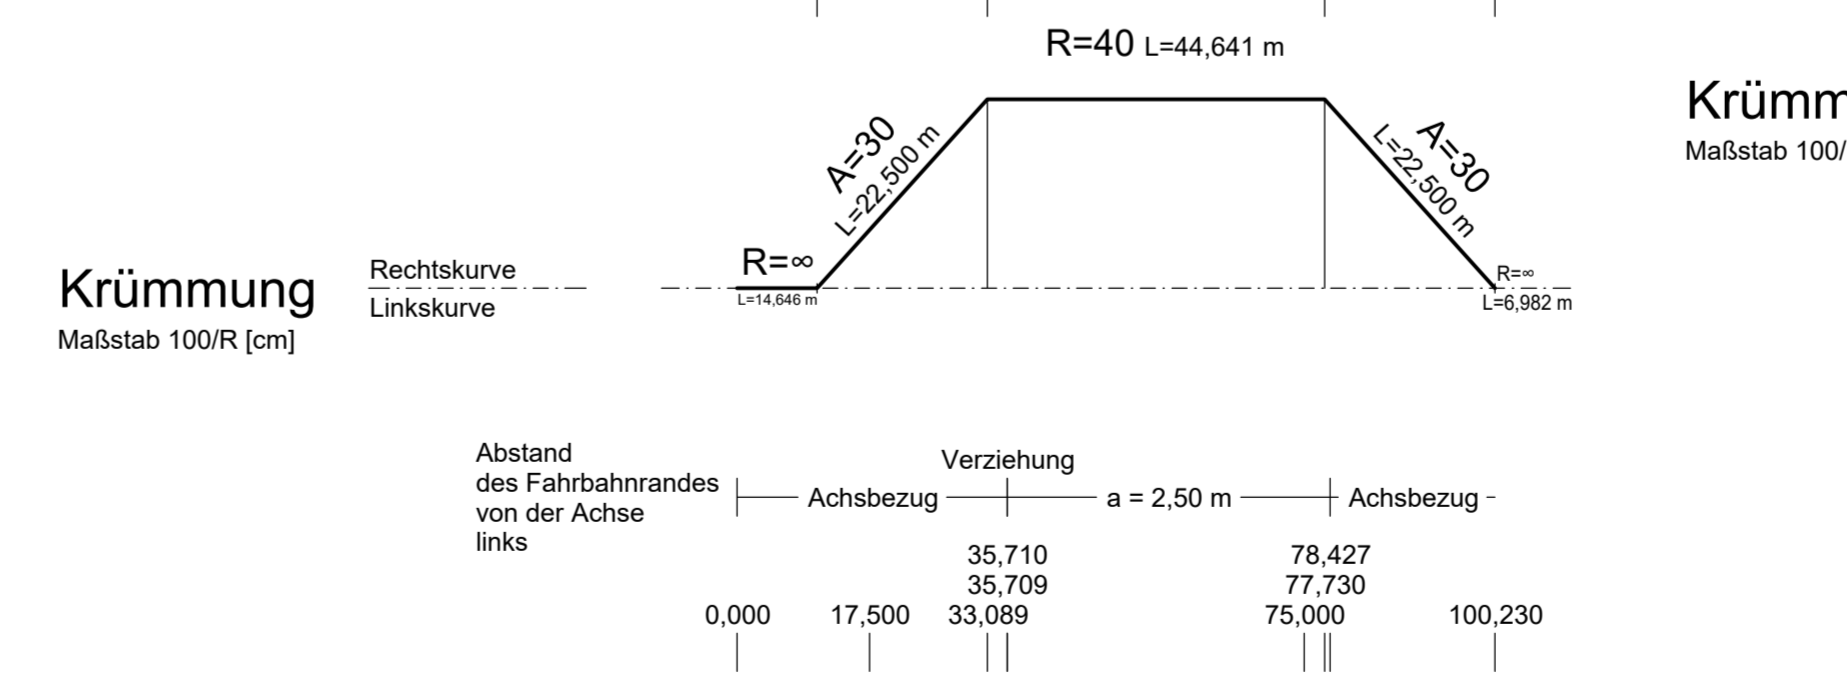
R=40 L=44,641 m

Krümm
Maßstab 100/

A=30
L=22,500 m

A=30
L=22,500 m

R=∞
L=14,646 m

R=∞
L=6,982 m

Krümmung
Maßstab 100/R [cm]

Rechtskurve
Linkskurve

Abstand
des Fahrbahnrandes
von der Achse
links

Verziehung
Achsbezug
a = 2,50 m
Achsbezug

35,710
35,709
78,427
77,730
0,000
17,500
33,089
75,000
100,230